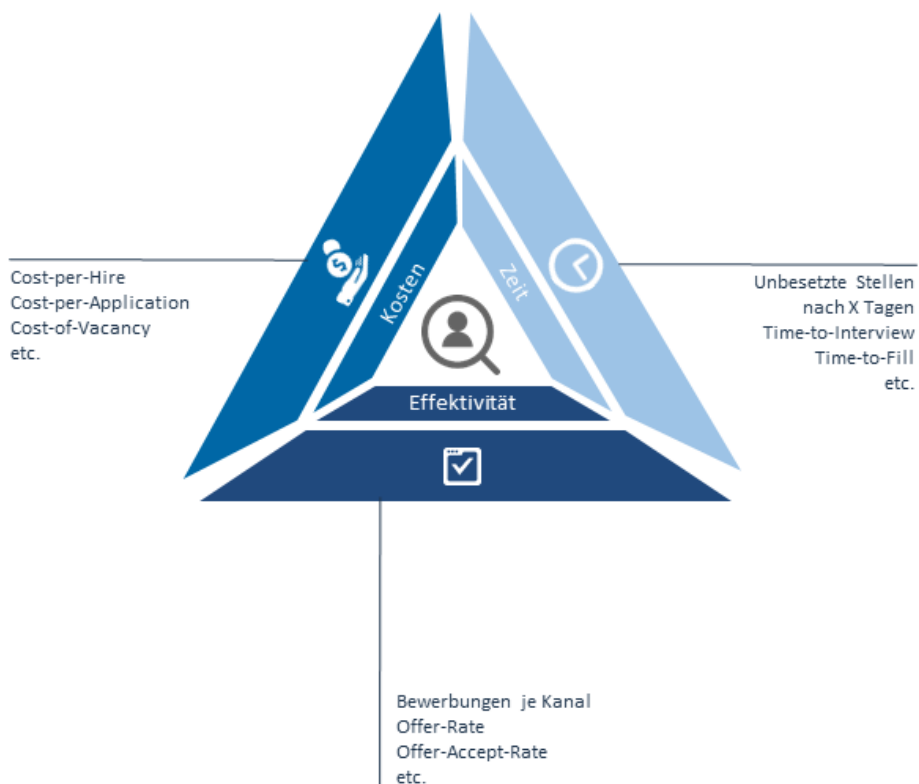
Cost-per-Hire
Cost-per-Application
Cost-of-Vacancy
etc.

Kosten

Zeit

Unbesetzte Stellen
nach X Tagen
Time-to-Interview
Time-to-Fill
etc.

Effektivität

Bewerbungen je Kanal
Offer-Rate
Offer-Accept-Rate
etc.